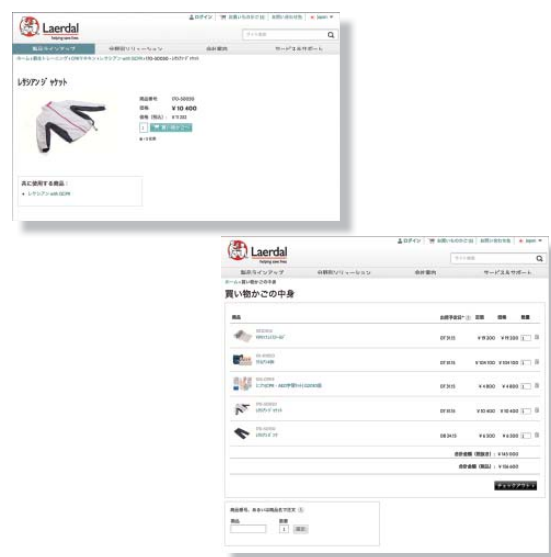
Laerdal
helping save lives

ログイン | お買い物かご (1) | お問い合わせ | Japan

製品ラインアップ | 分野別ソリューション | 会社案内 | サービス＆サポート

レサシアン ジャケット

商品番号
価格
¥10 400

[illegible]

共に使用する商品：
• レサシアン with QCPR

Laerdal
helping save lives

ログイン | お買い物かご | お問い合わせ | Japan

製品ラインアップ | 分野別ソリューション | 会社案内 | サービス＆サポート

買い物かごの中身

| 商品 | 出荷予定日 | 価格 | 価格 | 数量 |
|---|---|---|---|---|
| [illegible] | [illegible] | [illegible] | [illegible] | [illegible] |
| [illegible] | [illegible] | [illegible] | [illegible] | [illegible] |
| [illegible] | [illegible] | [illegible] | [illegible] | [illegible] |
| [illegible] | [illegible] | ¥10 400 | ¥10 400 | 1 |
| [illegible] | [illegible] | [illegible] | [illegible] | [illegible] |

合計金額（税抜き）：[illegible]
合計金額（税込）：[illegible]

チェックアウト

商品番号、または品名を入力 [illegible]
商品 数量 1 追加